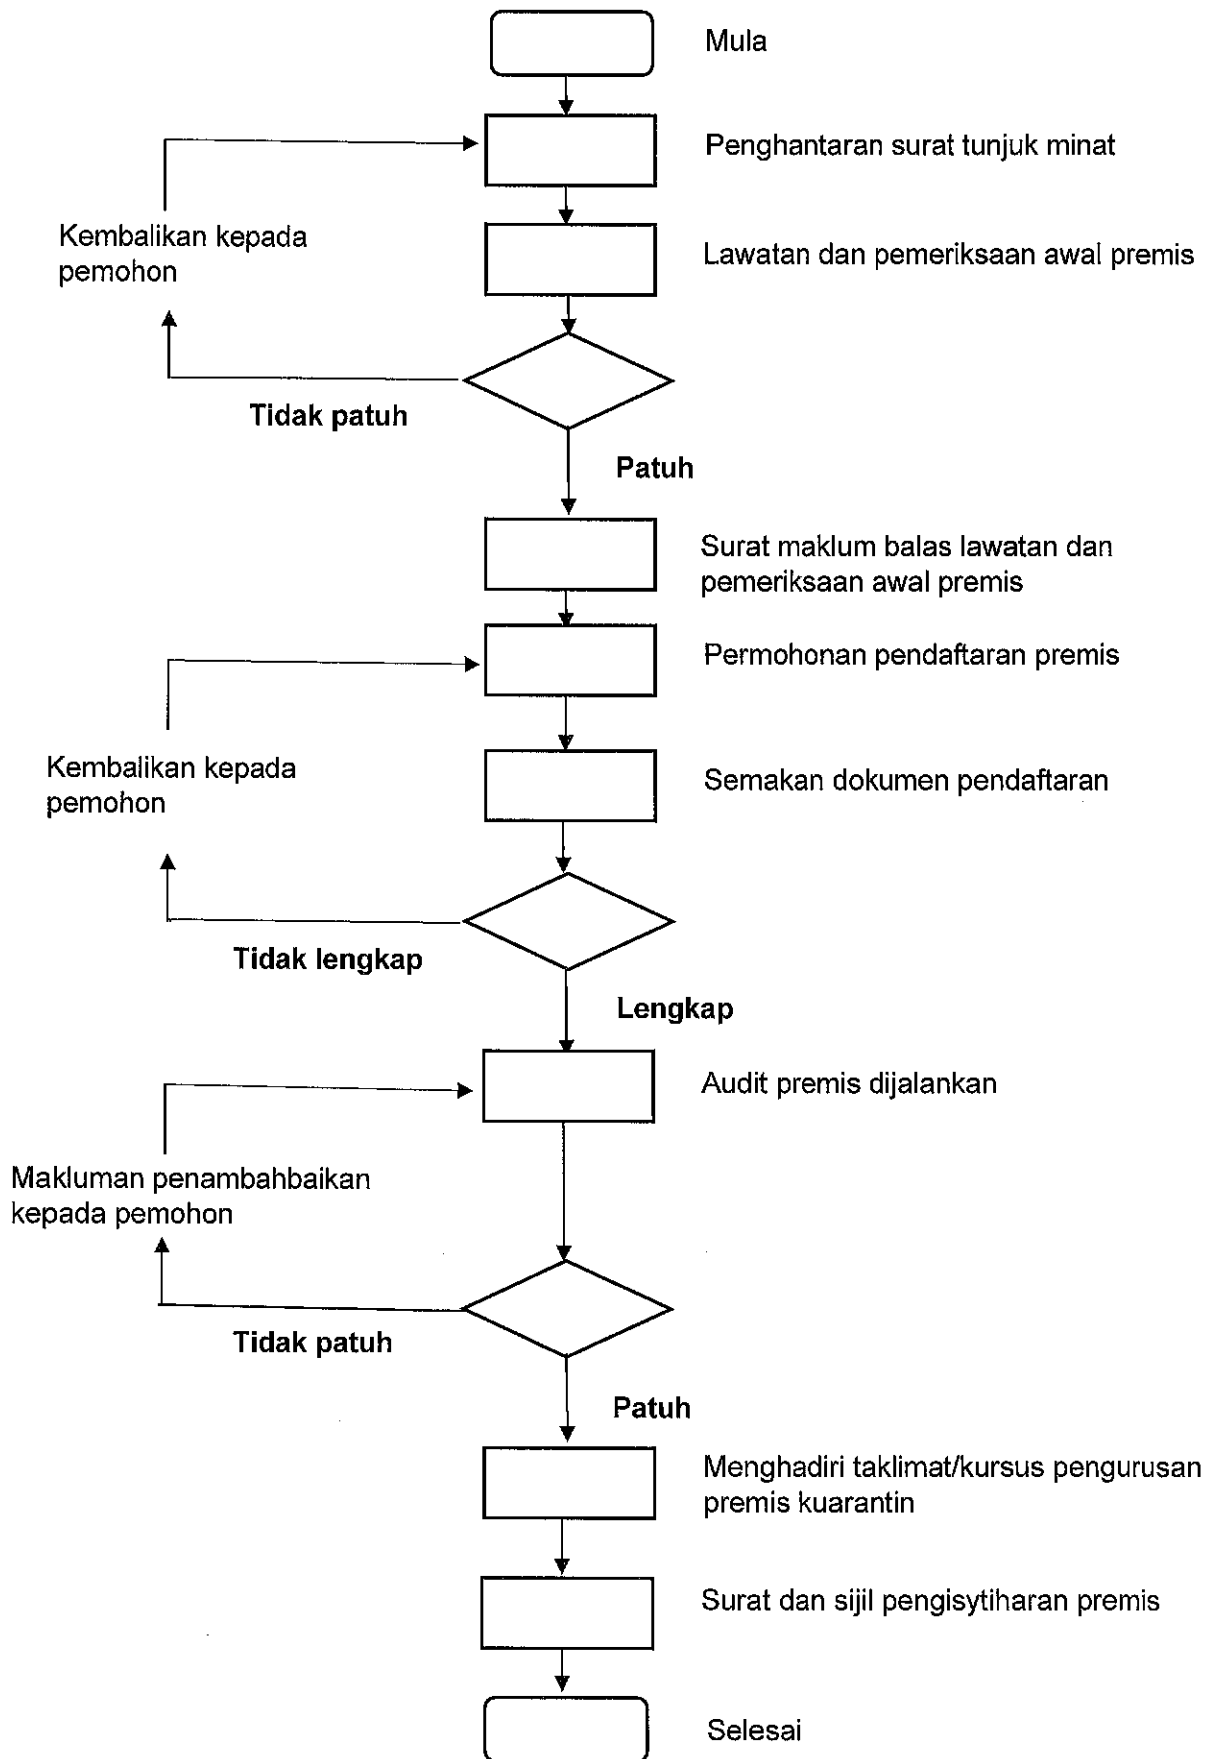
Mula

Penghantaran surat tunjuk minat

Kembalikan kepada pemohon

Lawatan dan pemeriksaan awal premis

Tidak patuh

Patuh

Surat maklum balas lawatan dan pemeriksaan awal premis

Permohonan pendaftaran premis

Kembalikan kepada pemohon

Semakan dokumen pendaftaran

Tidak lengkap

Lengkap

Audit premis dijalankan

Makluman penambahbaikan kepada pemohon

Tidak patuh

Patuh

Menghadiri taklimat/kursus pengurusan premis kuarantin

Surat dan sijil pengisytiharan premis

Selesai